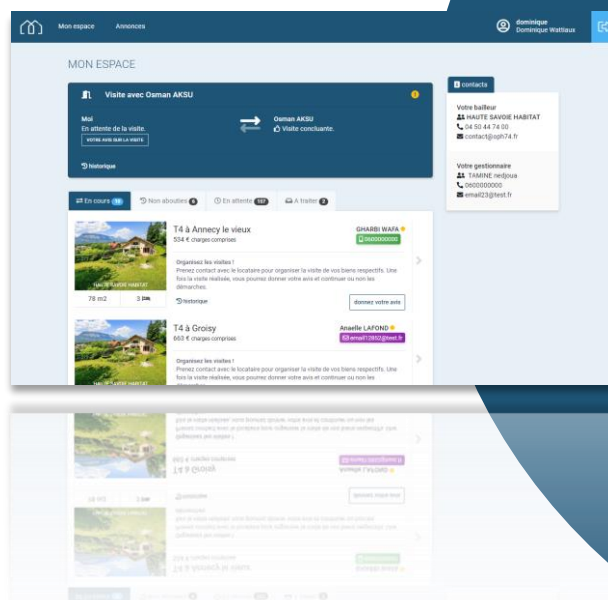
Mon espace Annonces

dominique
Dominique Wattiaux

MON ESPACE

Visite avec Osman AKSU

Moi
En attente de la visite.
VOTRE AVIS SUR LA VISITE

Osman AKSU
Visite concluante.

historique

contacts

Votre bailleur
HAUTE SAVOIE HABITAT
04 50 44 74 00
contact@oph74.fr

Votre gestionnaire
TAMINE riedjoua
0600000000
email23@test.fr

En cours 10 | Non abouties 4 | En attente 107 | A traiter 3

T4 à Annecy le vieux
534 € charges comprises

GHARBI WAFA
0600000000

Organisez les visites !
Prenez contact avec le locataire pour organiser la visite de vos biens respectifs. Une fois la visite réalisée, vous pourrez donner votre avis et continuer ou non les démarches.

HAUTE SAVOIE HABITAT
78 m2 | 3
historique
donnez votre avis

T4 à Groisy
663 € charges comprises

Anaelle LAFOND
email12852@test.fr

Organisez les visites !
Prenez contact avec le locataire pour organiser la visite de vos biens respectifs. Une fois la visite réalisée, vous pourrez donner votre avis et continuer ou non les démarches.

HAUTE SAVOIE HABITAT